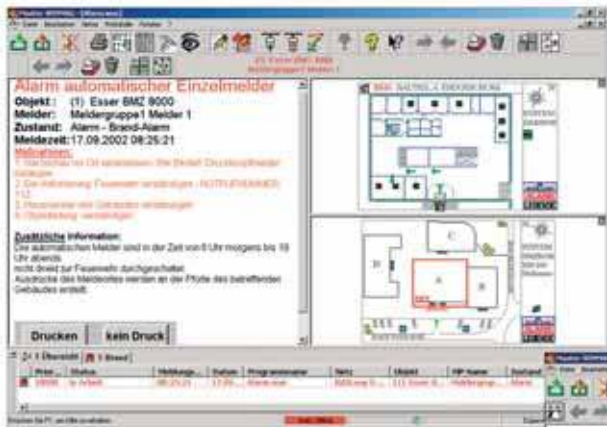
Alarm automatischer Einzelmelder
Objekt: (1) Esser BMZ 8000
Melder: Meldergruppe1 Melder 1
Zustand: Alarm - Brand-Alarm
Meldezeit: 17.09.2002 09:26:21
Maßnahmen:
1. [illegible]
2. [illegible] Feuerwehr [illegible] 112
3. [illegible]
4. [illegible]

Zusätzliche Information:
Die automatischen Melder sind in der Zeit von 6 Uhr morgens bis 18 Uhr abends nicht direkt zur Feuerwehr durchgeschaltet. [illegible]

Drucken
kein Druck

A
B
C
D

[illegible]